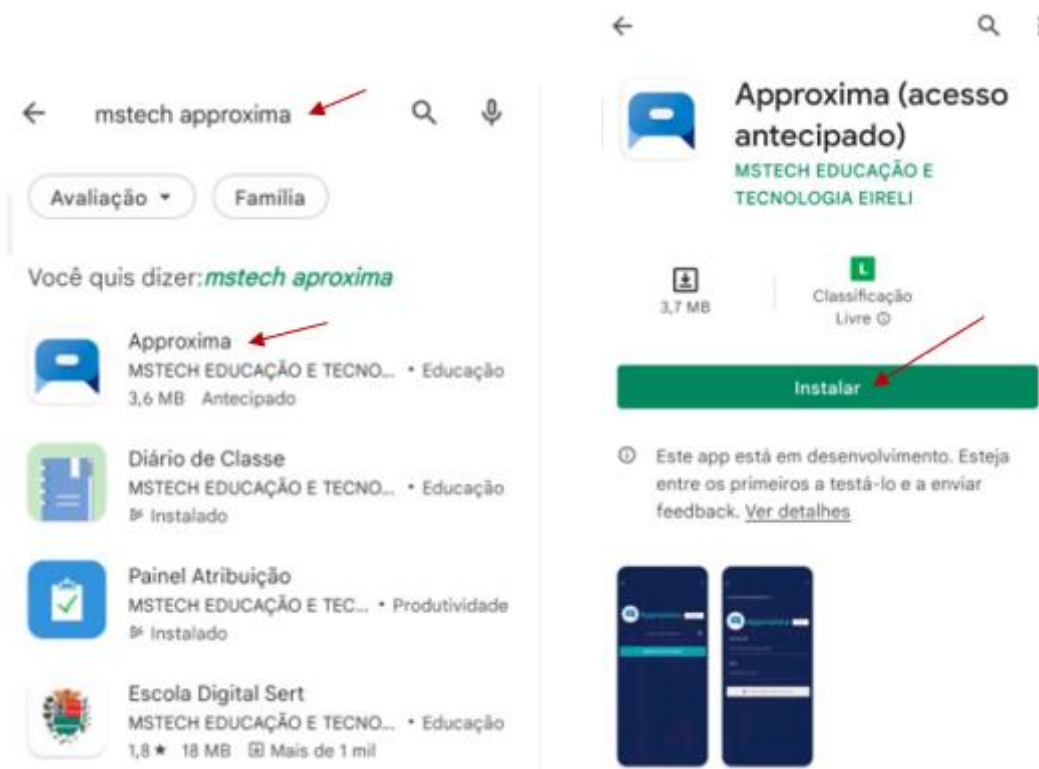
mstech approxima

Avaliação ▾ Família

Você quis dizer: *mstech aproxima*

Approxima
MSTECH EDUCAÇÃO E TECNO... • Educação
3,6 MB Antecipado

Diário de Classe
MSTECH EDUCAÇÃO E TECNO... • Educação
Instalado

Painel Atribuição
MSTECH EDUCAÇÃO E TEC... • Produtividade
Instalado

Escola Digital Sert
MSTECH EDUCAÇÃO E TECNO... • Educação
1,8 ★ 18 MB Mais de 1 mil

Approxima (acesso antecipado)
MSTECH EDUCAÇÃO E TECNOLOGIA EIRELI

3,7 MB

L
Classificação Livre

Instalar

Este app está em desenvolvimento. Esteja entre os primeiros a testá-lo e a enviar feedback. Ver detalhes